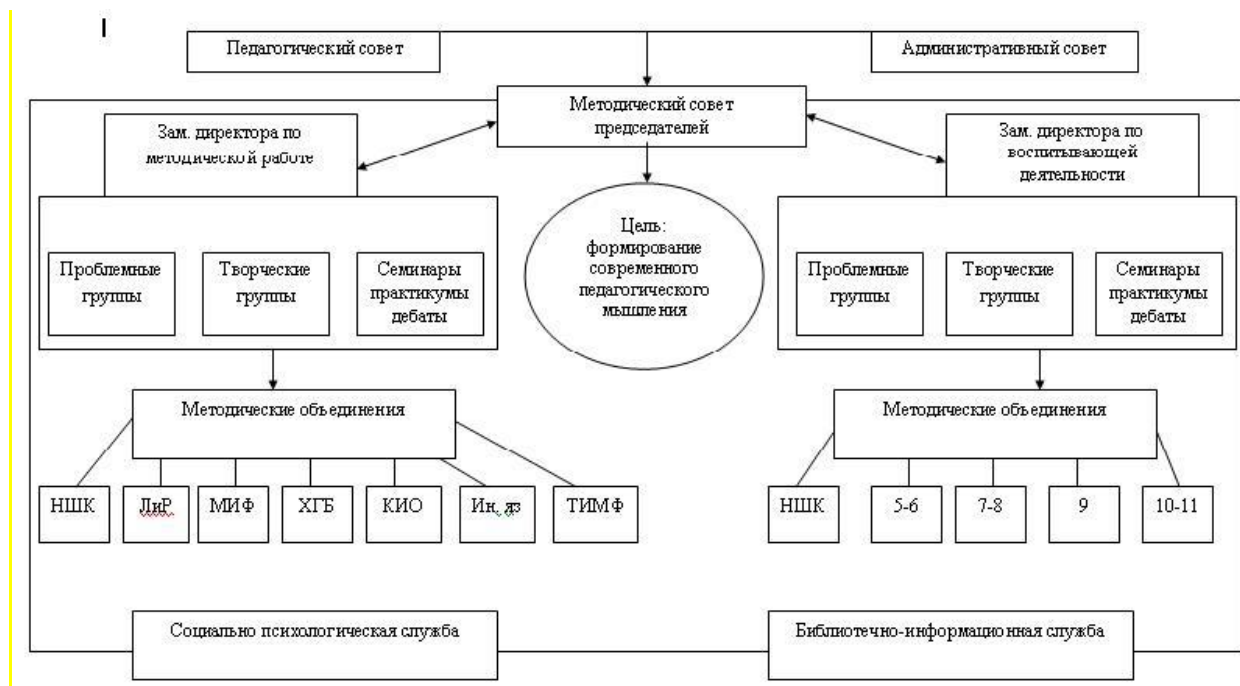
I

Педагогический совет

Административный совет

Методический совет председателей

Зам. директора по методической работе

Зам. директора по воспитывающей деятельности

Цель: формирование современного педагогического мышления

Проблемные группы

Творческие группы

Семинары практикумы дебаты

Проблемные группы

Творческие группы

Семинары практикумы дебаты

Методические объединения

Методические объединения

НШК

ЛиР

МИФ

ХГБ

КИО

Ин. яз

ТИМФ

НШК

5-6

7-8

9

10-11

Социально психологическая служба

Библиотечно-информационная служба